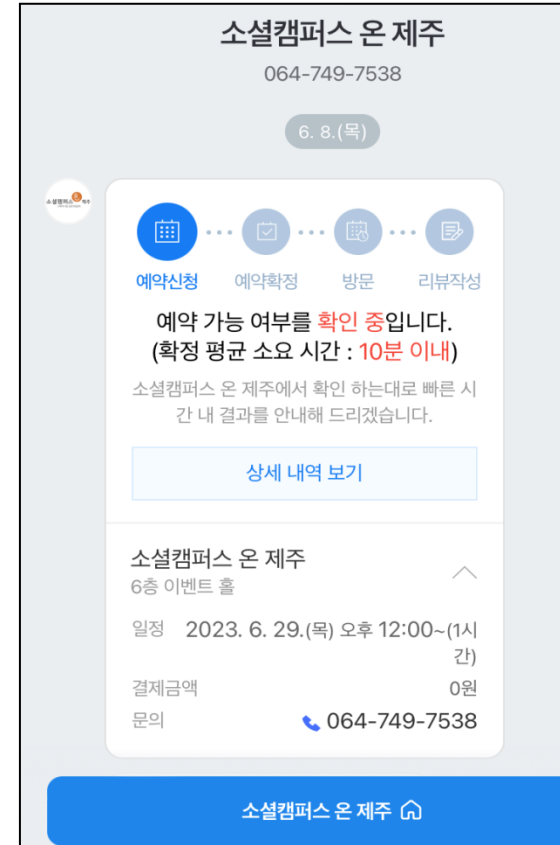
소셜캠퍼스 온 제주

064-749-7538

6. 8.(목)

소셜캠퍼스 온 제주

예약신청 예약확정 방문 리뷰작성

예약 가능 여부를 확인 중입니다.
(확정 평균 소요 시간 : 10분 이내)

소셜캠퍼스 온 제주에서 확인 하는대로 빠른 시간 내 결과를 안내해 드리겠습니다.

상세 내역 보기

소셜캠퍼스 온 제주
6층 이벤트 홀

일정 2023. 6. 29.(목) 오후 12:00~(1시간)

결제금액 0원

문의 064-749-7538

소셜캠퍼스 온 제주